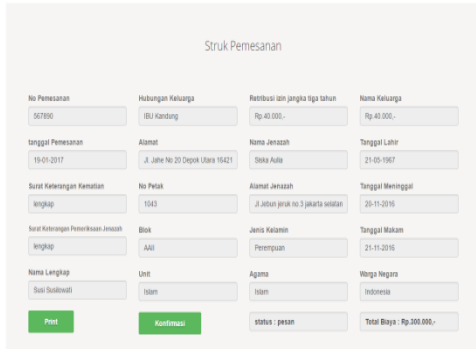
Struk Pemesanan

No Pemesanan
567890

Hubungan Keluarga
IBU Kandung

Retribusi izin jangka tiga tahun
Rp.40.000,-

Nama Keluarga
Rp.40.000,-

tanggal Pemesanan
19-01-2017

Alamat
Jl. Jahe No 20 Depok Utara 16421

Nama Jenazah
Siska Aulia

Tanggal Lahir
21-05-1967

Surat Keterangan Kematian
lengkap

No Petak
1043

Alamat Jenazah
Jl Jebun jeruk no 3 jakarta selatan

Tanggal Meninggal
20-11-2016

Surat Keterangan Pemeriksaan Jenazah
lengkap

Blok
AAII

Jenis Kelamin
Perempuan

Tanggal Makam
21-11-2016

Nama Lengkap
Susi Susilowati

Unit
Islam

Agama
Islam

Warga Negara
Indonesia

Print

Konfirmasi

status : pesan

Total Biaya : Rp.300.000,-